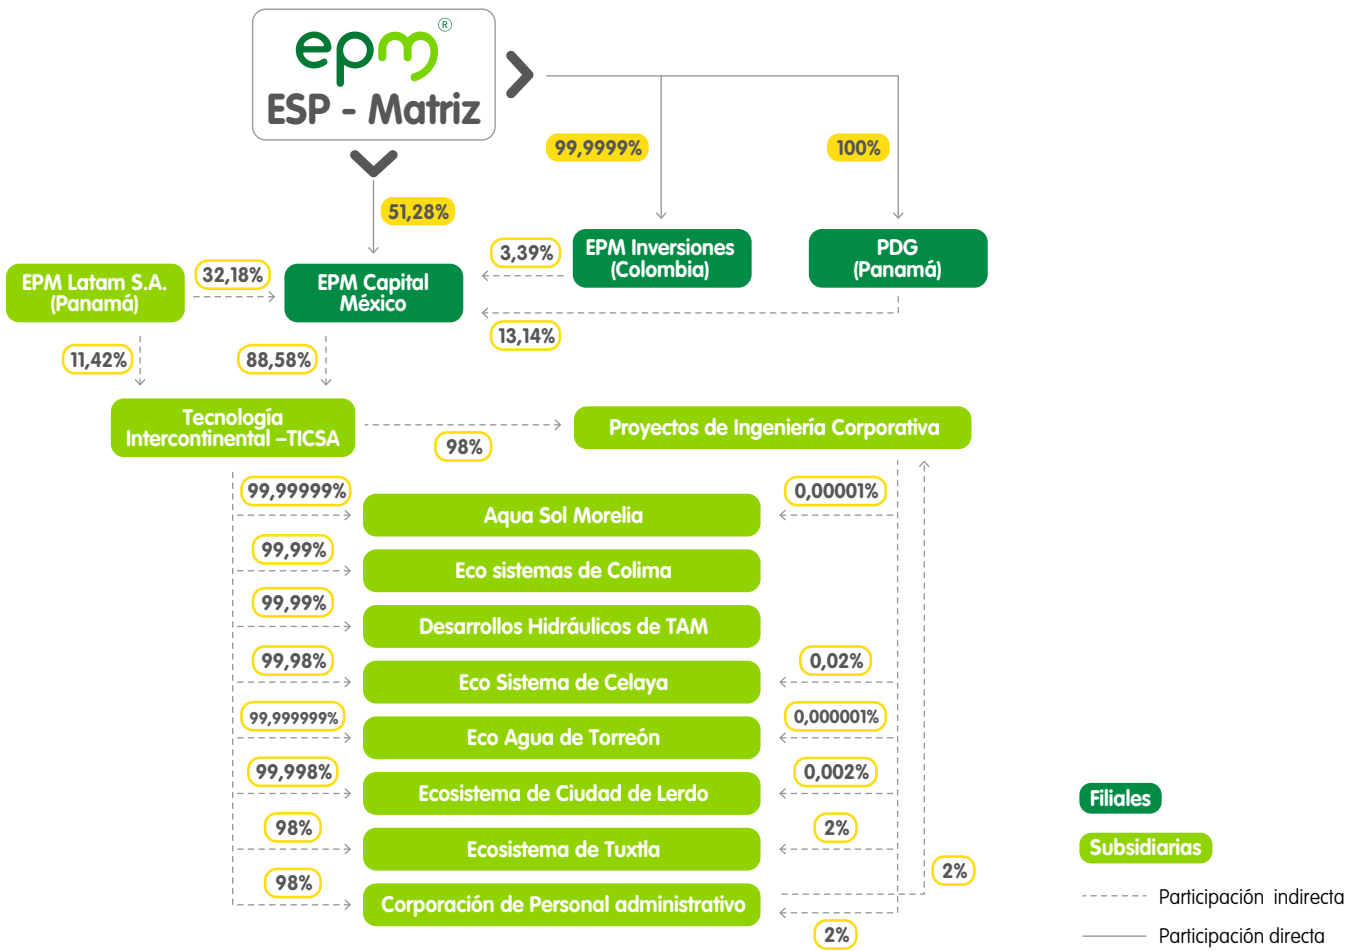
epm®
ESP - Matriz

99,9999%
100%
51,28%

EPM Inversiones (Colombia)
PDG (Panamá)
3,39%
EPM Latam S.A. (Panamá)
32,18%
EPM Capital México
13,14%
11,42%
88,58%

Tecnología Intercontinental –TICSA
98%
Proyectos de Ingeniería Corporativa

99,99999%
Aqua Sol Morelia
0,00001%
99,99%
Eco sistemas de Colima
99,99%
Desarrollos Hidráulicos de TAM
99,98%
Eco Sistema de Celaya
0,02%
99,999999%
Eco Agua de Torreón
0,000001%
99,998%
Ecosistema de Ciudad de Lerdo
0,002%
98%
Ecosistema de Tuxtla
2%
98%
Corporación de Personal administrativo
2%
2%

Filiales
Subsidiarias
Participación indirecta
Participación directa